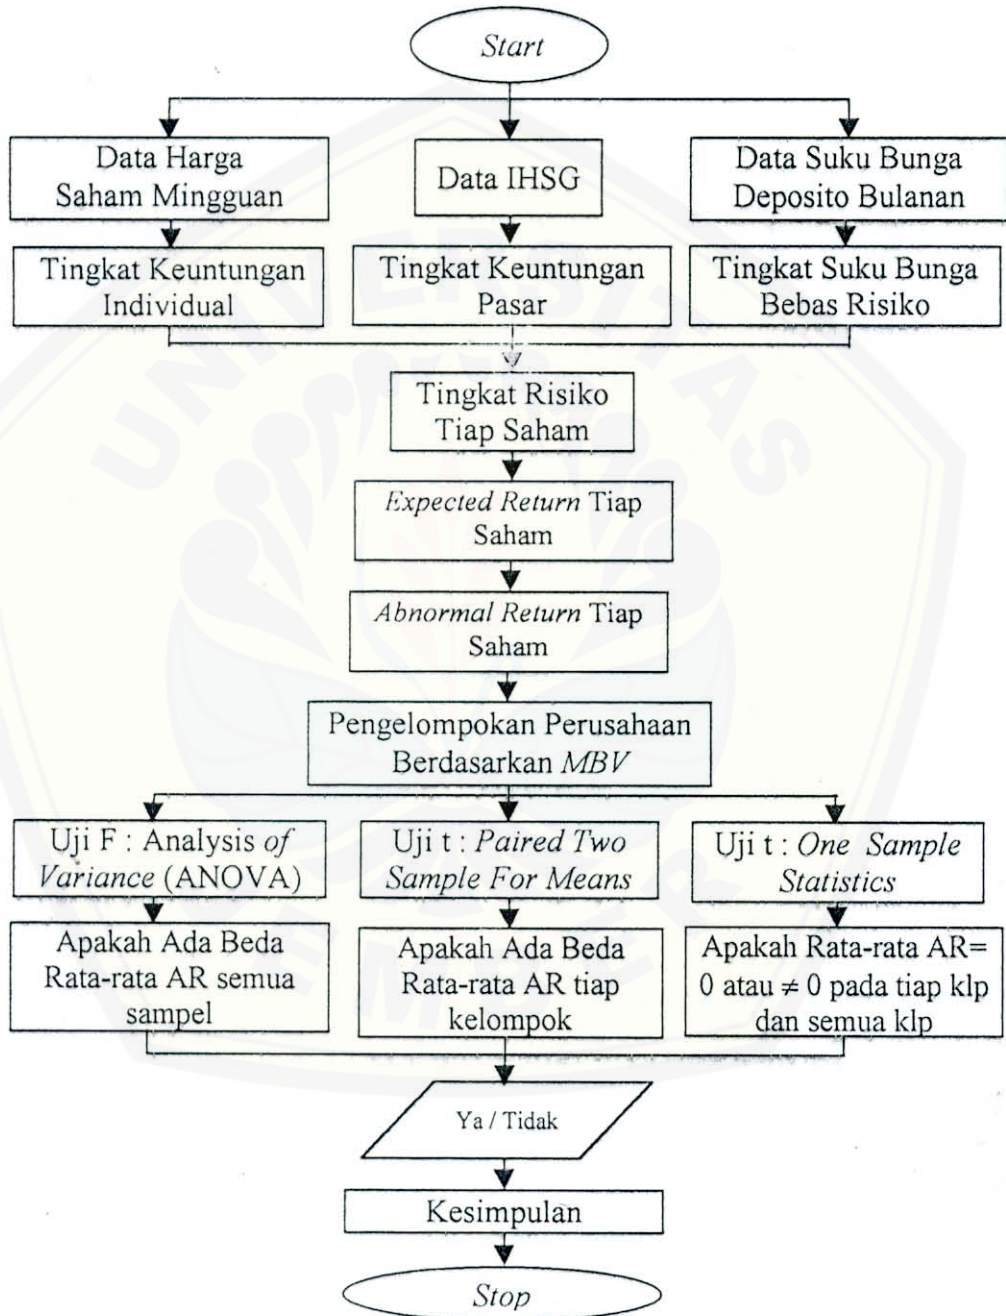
Start

Data Harga Saham Mingguan

Data IHSG

Data Suku Bunga Deposito Bulanan

Tingkat Keuntungan Individual

Tingkat Keuntungan Pasar

Tingkat Suku Bunga Bebas Risiko

Tingkat Risiko Tiap Saham

Expected Return Tiap Saham

Abnormal Return Tiap Saham

Pengelompokan Perusahaan Berdasarkan MBV

Uji F : Analysis of Variance (ANOVA)

Uji t : Paired Two Sample For Means

Uji t : One Sample Statistics

Apakah Ada Beda Rata-rata AR semua sampel

Apakah Ada Beda Rata-rata AR tiap kelompok

Apakah Rata-rata AR= 0 atau $\neq$ 0 pada tiap klp dan semua klp

Ya / Tidak

Kesimpulan

Stop